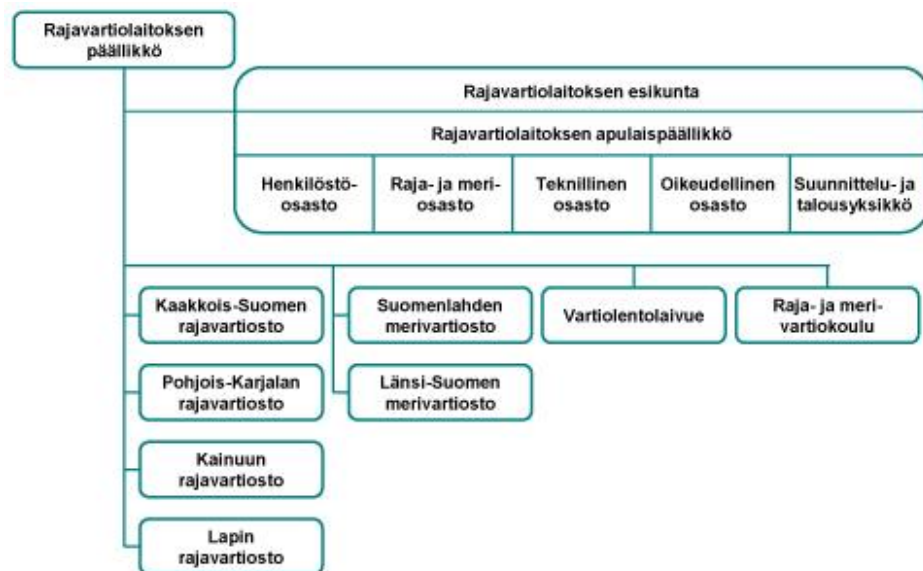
Rajavartiolaitoksen päällikkö

Rajavartiolaitoksen esikunta

Rajavartiolaitoksen apulaispäällikkö

Henkilöstöosasto

Raja- ja meriosasto

Teknillinen osasto

Oikeudellinen osasto

Suunnittelu- ja talousyksikkö

Kaakkois-Suomen rajavartiosto

Pohjois-Karjalan rajavartiosto

Kainuun rajavartiosto

Lapin rajavartiosto

Suomenlahden merivartiosto

Länsi-Suomen merivartiosto

Vartiolentolaivue

Raja- ja merivartiokoulu